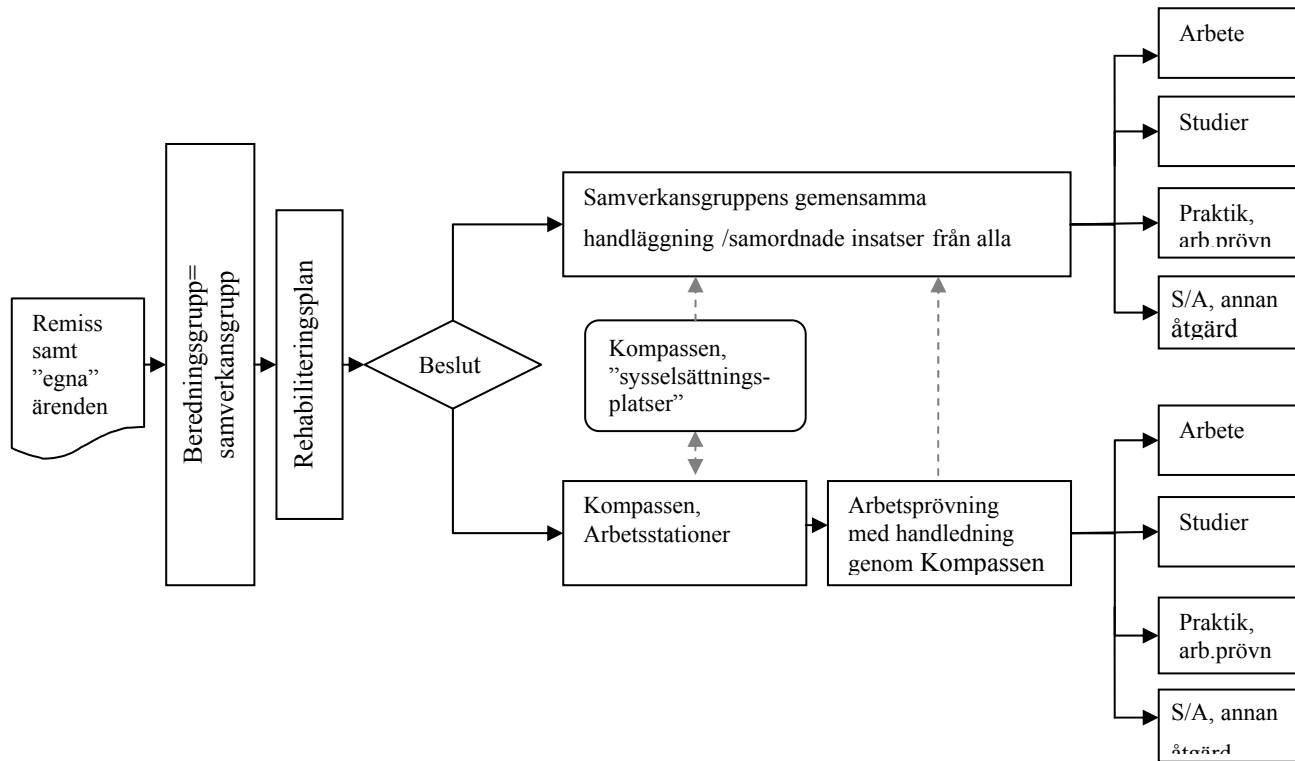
Remiss samt ”egna” ärenden

Beredningsgrupp= samverkansgrupp

Rehabiliteringsplan

Beslut

Samverkansgruppens gemensamma handläggning /samordnade insatser från alla

Kompassen, ”sysselsättnings-platser”

Kompassen, Arbetsstationer

Arbetsprövning med handledning genom Kompassen

Arbete

Studier

Praktik, arb.prövn

S/A, annan åtgärd

Arbete

Studier

Praktik, arb.prövn

S/A, annan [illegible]